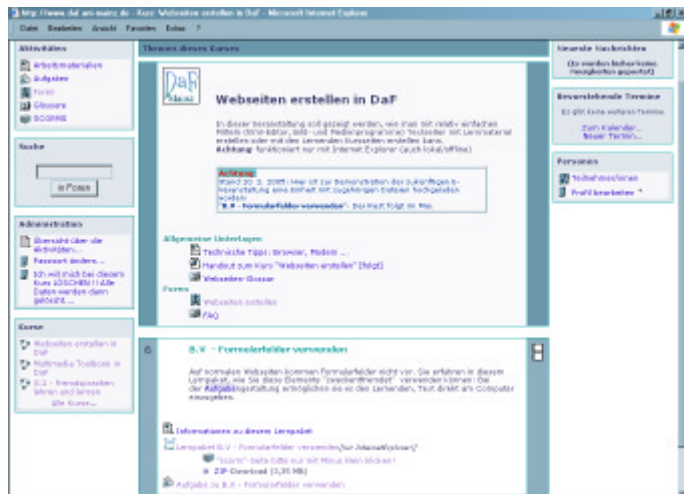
http://www.daf.uni-mainz.de - Kurs: Webseiten erstellen in DaF - Microsoft Internet Explorer

Datei Bearbeiten Ansicht Favoriten Extras ?

Aktivitäten
Arbeitsmaterialien
Aufgaben
Foren
Glossare
SCORMS

Suche
in Foren

Administration
Übersicht über die Aktivitäten...
Passwort ändern...
Ich will mich bei diesem Kurs LÖSCHEN !!! Alle Daten werden dann gelöscht. ...

Kurse
Webseiten erstellen in DaF
Multimedia Toolbook in DaF
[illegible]
Alle Kurse...

Themen dieses Kurses

DaF Mainz

Webseiten erstellen in DaF

In dieser Veranstaltung soll gezeigt werden, wie man mit relativ einfachen Mitteln (Html-Editor, Bild- und Medienprogramme) Texte oder mit Lernmaterial erstellen oder mit den Lernenden Kursseiten erstellen kann.
Achtung: funktioniert nur mit Internet Explorer (auch lokal/offline)

Achtung:
Stand 20. 2. 2005: Hier ist zur Demonstration der zukünftigen Veranstaltung eine Einheit mit zugehörigen Dateien hochgeladen worden:
"B.V - Formularfelder verwenden" - Der Rest folgt im Mai.

Allgemeine Unterlagen
Technische Tipps: Browser, Modem ...
Handout zum Kurs "Webseiten erstellen" [folgt]
Webseiten-Glossar

Foren
Webseiten erstellen
FAQ

6

B.V - Formularfelder verwenden

Auf normalen Webseiten kommen Formularfelder nicht vor. Sie erfahren in diesem Lernpaket, wie Sie diese Elemente "zweckentfremdet" verwenden können: Die der Aufgabenstellung ermöglichen es den Lernenden, Text direkt am Computer einzugeben.

Informationen zu diesem Lernpaket
Lernpaket B.V - Formularfelder verwenden (für Internetexplorer)
"scorm"-Seite bitte nur mit Maus klein klicken!
ZIP-Download (3,31 MB)
Aufgabe zu B.V - Formularfelder verwenden

Neueste Nachrichten
(Es wurden bisher keine Neuigkeiten gepostet)

Bevorstehende Termine
Es gibt keine weiteren Termine.
Zum Kalender...
Neuer Termin...

Personen
Teilnehmer/innen
Profil bearbeiten